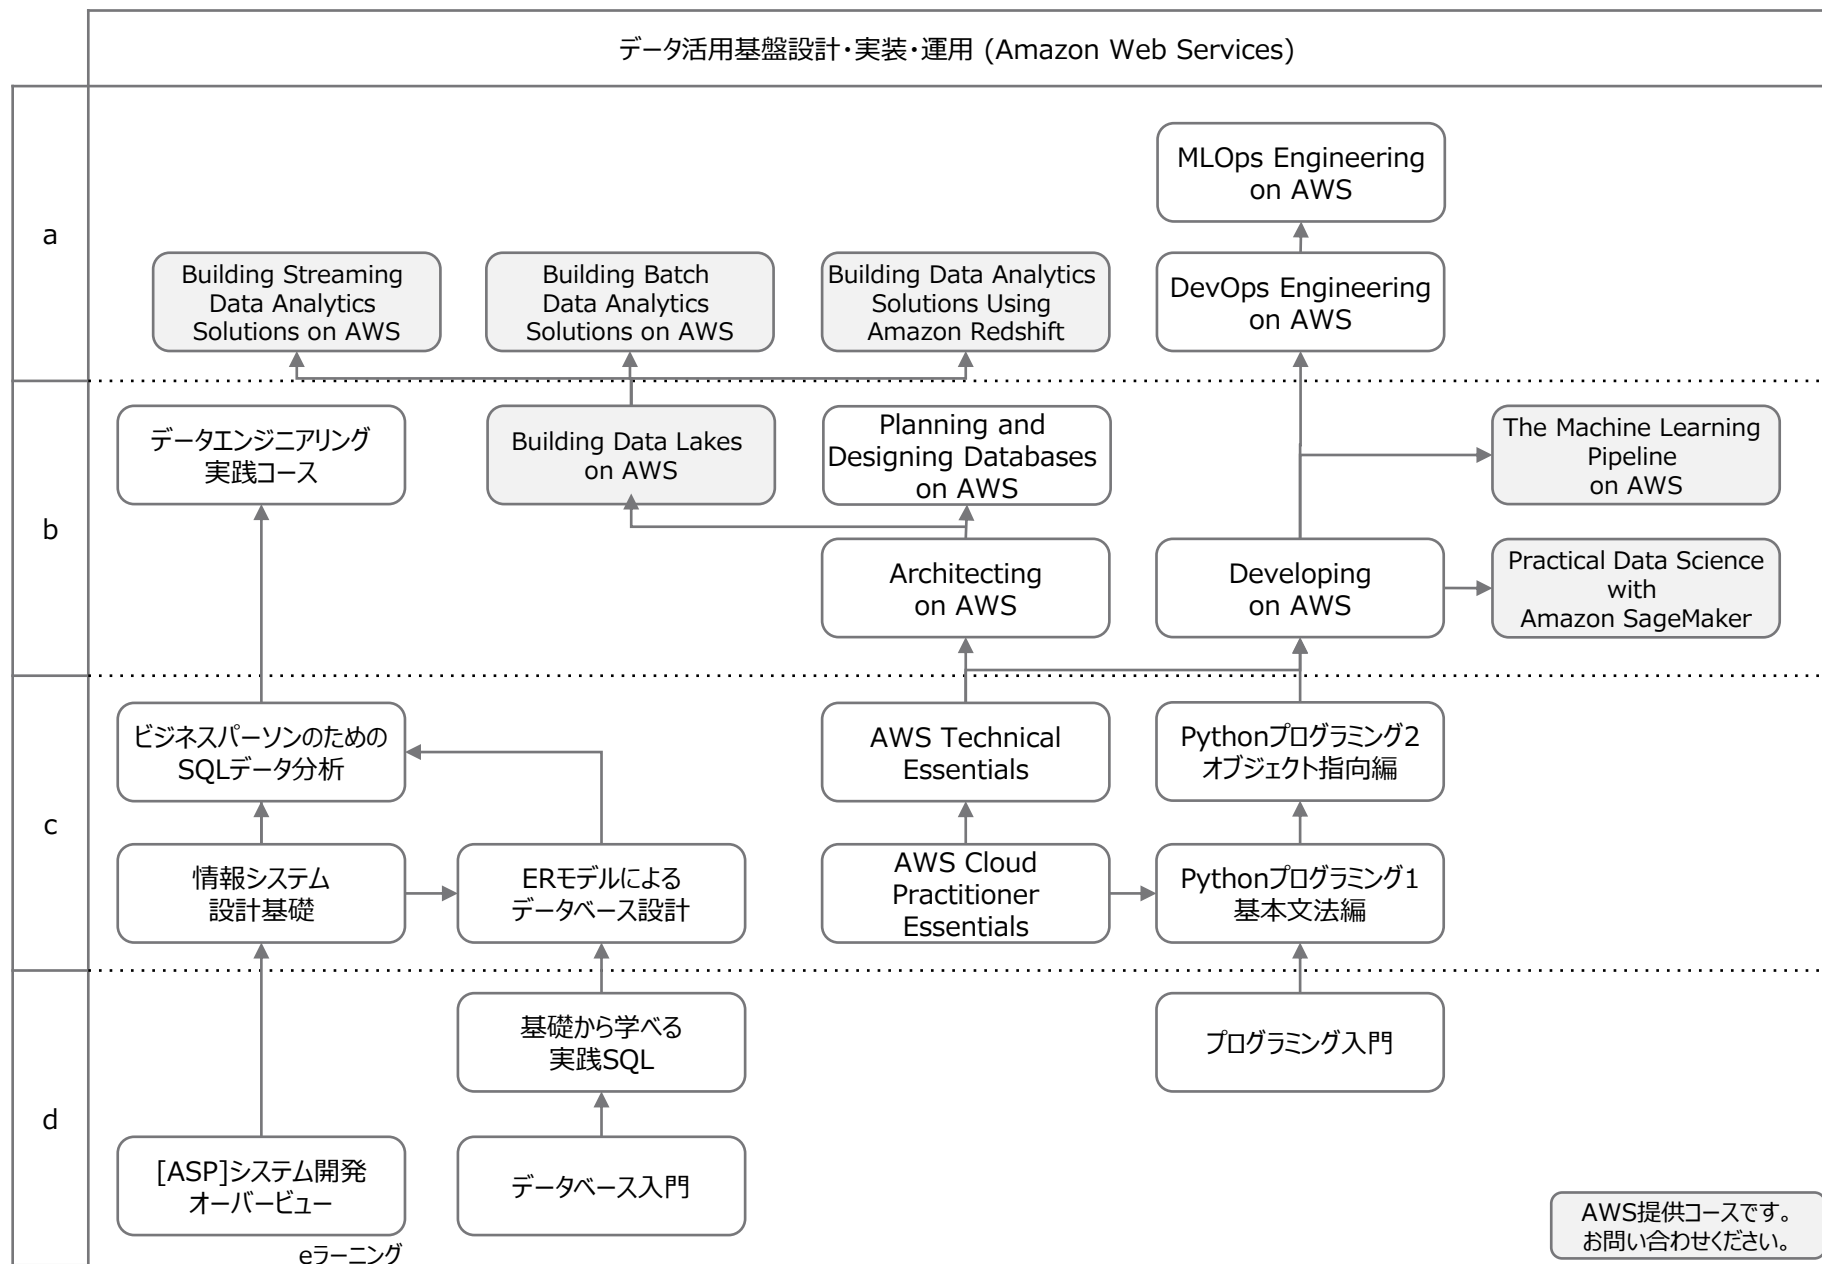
データ活用基盤設計・実装・運用 (Amazon Web Services)

a

MLOps Engineering on AWS

Building Streaming Data Analytics Solutions on AWS

Building Batch Data Analytics Solutions on AWS

Building Data Analytics Solutions Using Amazon Redshift

DevOps Engineering on AWS

b

データエンジニアリング実践コース

Building Data Lakes on AWS

Planning and Designing Databases on AWS

The Machine Learning Pipeline on AWS

Architecting on AWS

Developing on AWS

Practical Data Science with Amazon SageMaker

c

ビジネスパーソンのためのSQLデータ分析

AWS Technical Essentials

Pythonプログラミング2 オブジェクト指向編

情報システム設計基礎

ERモデルによるデータベース設計

AWS Cloud Practitioner Essentials

Pythonプログラミング1 基本文法編

d

基礎から学べる実践SQL

プログラミング入門

[ASP]システム開発オーバービュー

eラーニング

データベース入門

AWS提供コースです。お問い合わせください。